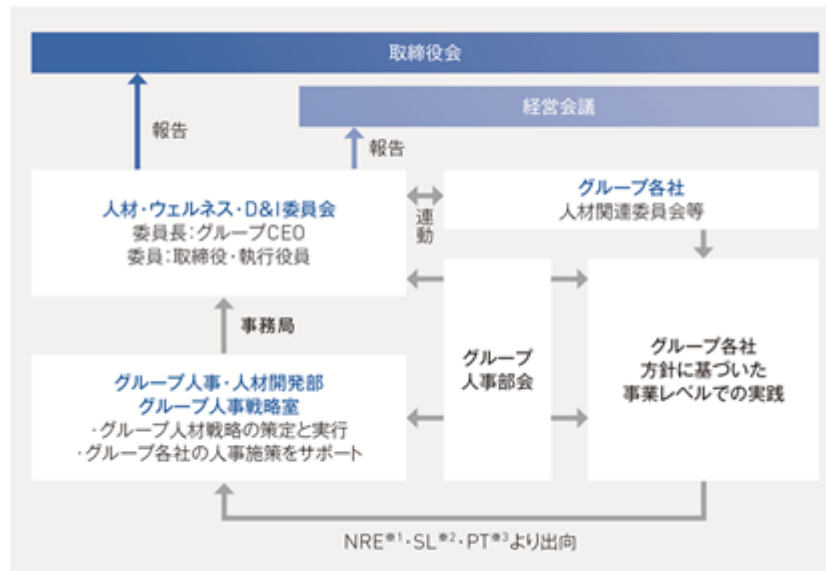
取締役会

経営会議

報告

報告

人材・ウェルネス・D&I委員会
委員長:グループCEO
委員:取締役・執行役員

連動

グループ各社
人材関連委員会等

事務局

グループ
人事部会

グループ各社
方針に基づいた
事業レベルでの実践

グループ人事・人材開発部
グループ人事戦略室
・グループ人材戦略の策定と実行
・グループ各社の人事施策をサポート

NRE$^{※1}$・SL$^{※2}$・PT$^{※3}$より出向